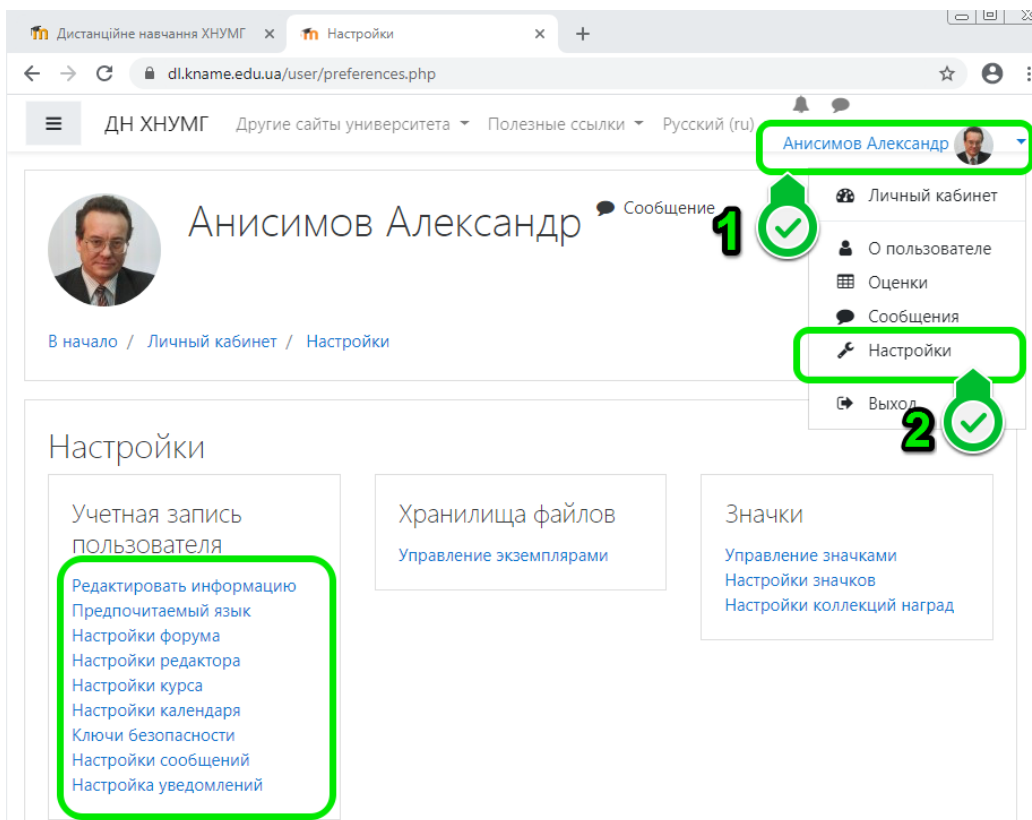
Дистанційне навчання ХНУМГ ×
Настройки ×
+

dl.kname.edu.ua/user/preferences.php

ДН ХНУМГ Другие сайты университета Полезные ссылки Русский (ru)

Анисимов Александр

Личный кабинет
О пользователе
Оценки
Сообщения
Настройки
Выход

Анисимов Александр

Сообщение

1

2

В начало / Личный кабинет / Настройки

Настройки

Учетная запись пользователя

Редактировать информацию
Предпочитаемый язык
Настройки форума
Настройки редактора
Настройки курса
Настройки календаря
Ключи безопасности
Настройки сообщений
Настройка уведомлений

Хранилища файлов

Управление экземплярами

Значки

Управление значками
Настройки значков
Настройки коллекций наград